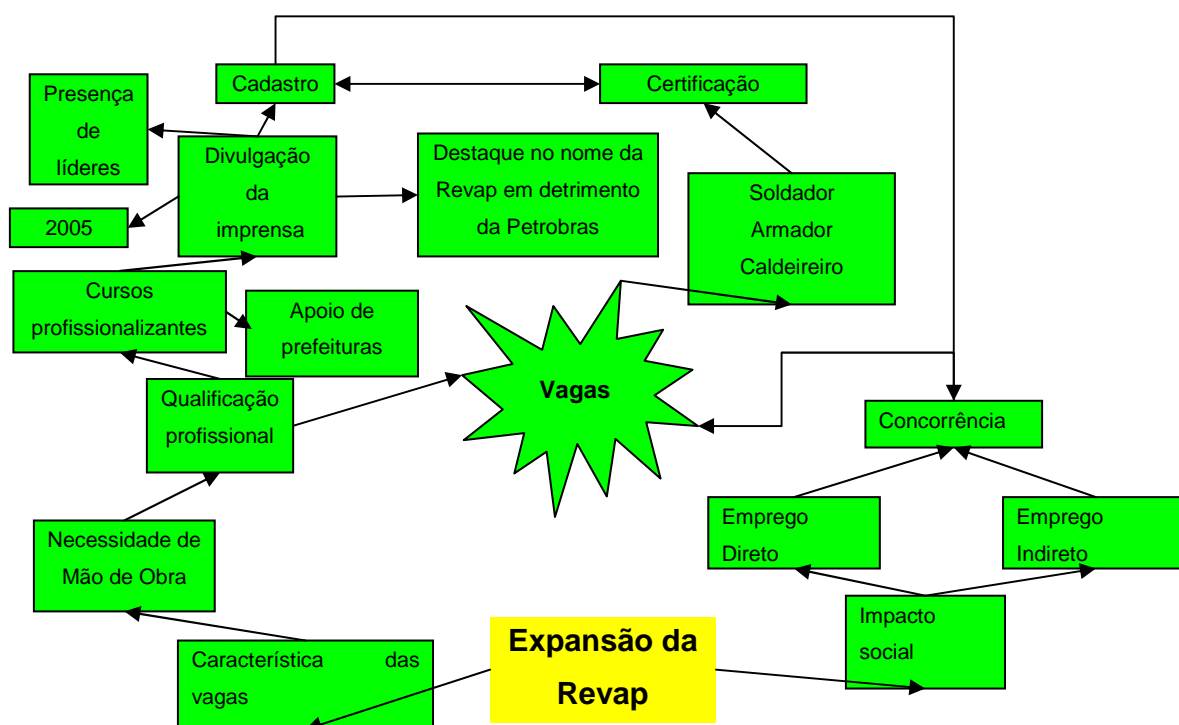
Cadastro

Certificação

Presença de líderes

Divulgação da imprensa

Destaque no nome da Revap em detrimento da Petrobras

Soldador Armador Caldeireiro

2005

Cursos profissionalizantes

Apoio de prefeituras

Vagas

Qualificação profissional

Concorrência

Emprego Direto

Emprego Indireto

Necessidade de Mão de Obra

Impacto social

Característica das vagas

Expansão da Revap